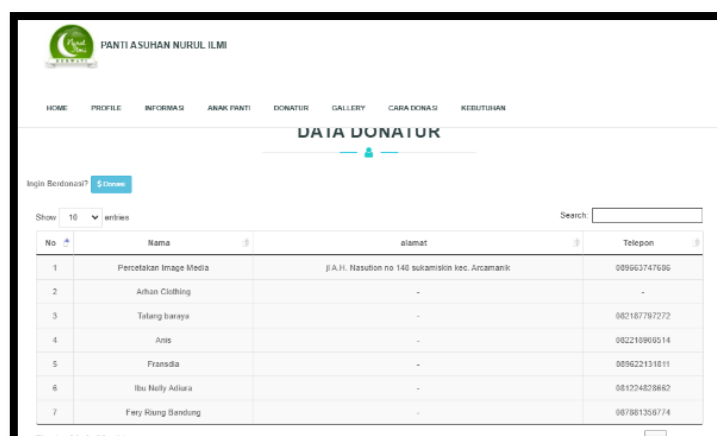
PANTI ASUHAN NURUL ILMI

HOME PROFILE INFORMASI ANAK PANTI DONATUR GALLERY CARA DONASI KEBUTUHAN

DATA DONATUR

Ingin Berdonasi? $ Donasi

Show 10 entries

Search:

| No | Nama | alamat | Telepon |
|---|---|---|---|
| 1 | Percetakan Image Media | jl A.H. Nasution no 148 sukamiskin kec. Arcamanik | 089663747686 |
| 2 | Arhan Clothing | - | - |
| 3 | Tatang baraya | - | 082187797272 |
| 4 | Anis | - | 082218906514 |
| 5 | Fransdia | - | 089622131811 |
| 6 | Ibu Nelly Adiara | - | 081224828682 |
| 7 | Fery Riung Bandung | - | 087881358774 |